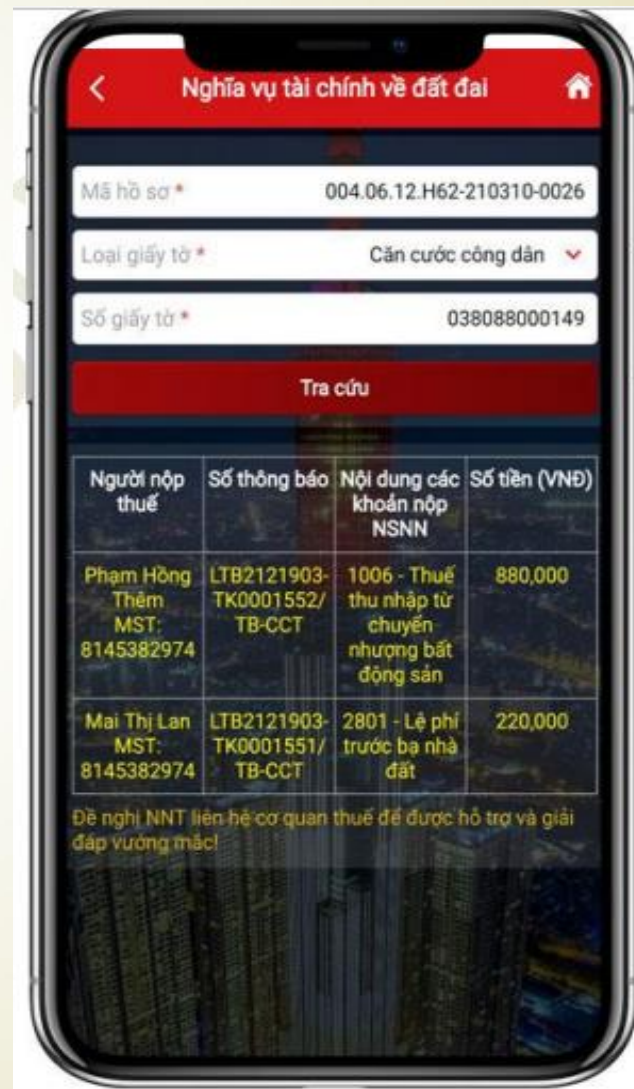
Nghĩa vụ tài chính về đất đai

Mã hồ sơ * 004.06.12.H62-210310-0026

Loại giấy tờ * Căn cước công dân

Số giấy tờ * 038088000149

Tra cứu

| Người nộp thuế | Số thông báo | Nội dung các khoản nộp NSNN | Số tiền (VNĐ) |
|---|---|---|---|
| Phạm Hồng Thêm MST: 8145382974 | LTB2121903-TK0001552/TB-CCT | 1006 - Thuế thu nhập từ chuyển nhượng bất động sản | 880,000 |
| Mai Thị Lan MST: 8145382974 | LTB2121903-TK0001551/TB-CCT | 2801 - Lệ phí trước bạ nhà đất | 220,000 |

Đề nghị NNT liên hệ cơ quan thuế để được hỗ trợ và giải đáp vướng mắc!